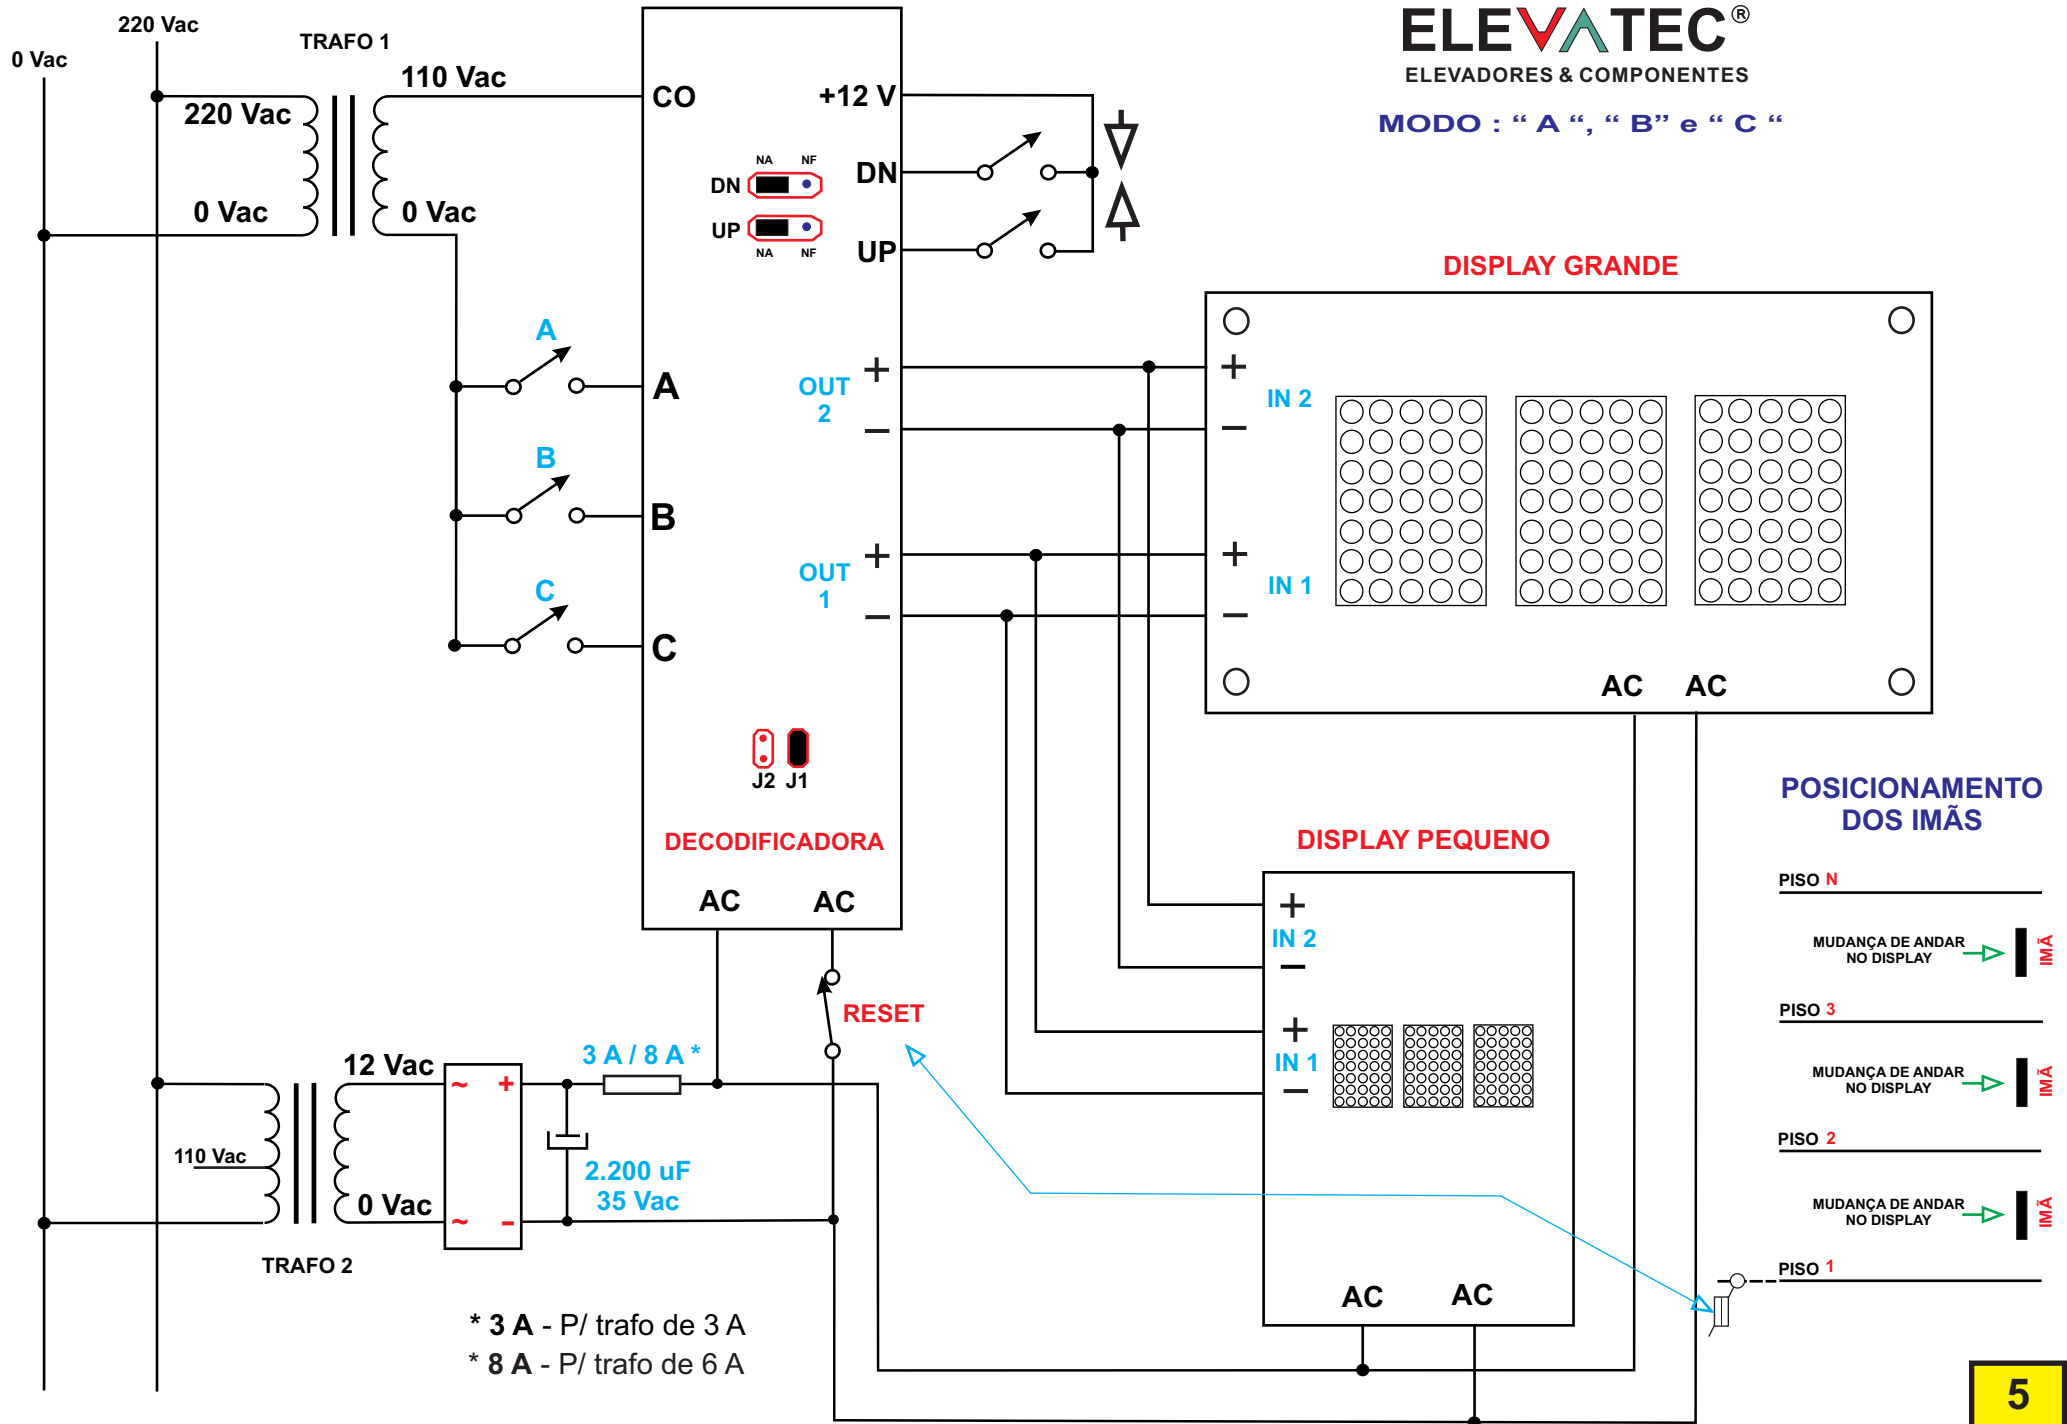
ELEVATEC®
ELEVADORES & COMPONENTES

MODO : " A ", " B" e " C "

220 Vac
0 Vac
TRAFO 1
220 Vac
0 Vac
110 Vac
0 Vac

CO
+12 V
NA NF
DN
UP
NA NF
DN
UP

A
B
C
A
B
C

OUT 2
+
−
OUT 1
+
−

DISPLAY GRANDE
+
IN 2
−
+
IN 1
−
AC AC

J2 J1

DECODIFICADORA
AC AC

RESET

POSICIONAMENTO DOS IMÃS

PISO N
MUDANÇA DE ANDAR NO DISPLAY
IMÃ
PISO 3
MUDANÇA DE ANDAR NO DISPLAY
IMÃ
PISO 2
MUDANÇA DE ANDAR NO DISPLAY
IMÃ
PISO 1

DISPLAY PEQUENO
+
IN 2
−
+
IN 1
−
AC AC

12 Vac
110 Vac
0 Vac
TRAFO 2
~ +
~ −
3 A / 8 A *
2.200 uF
35 Vac

* 3 A - P/ trafo de 3 A
* 8 A - P/ trafo de 6 A

5